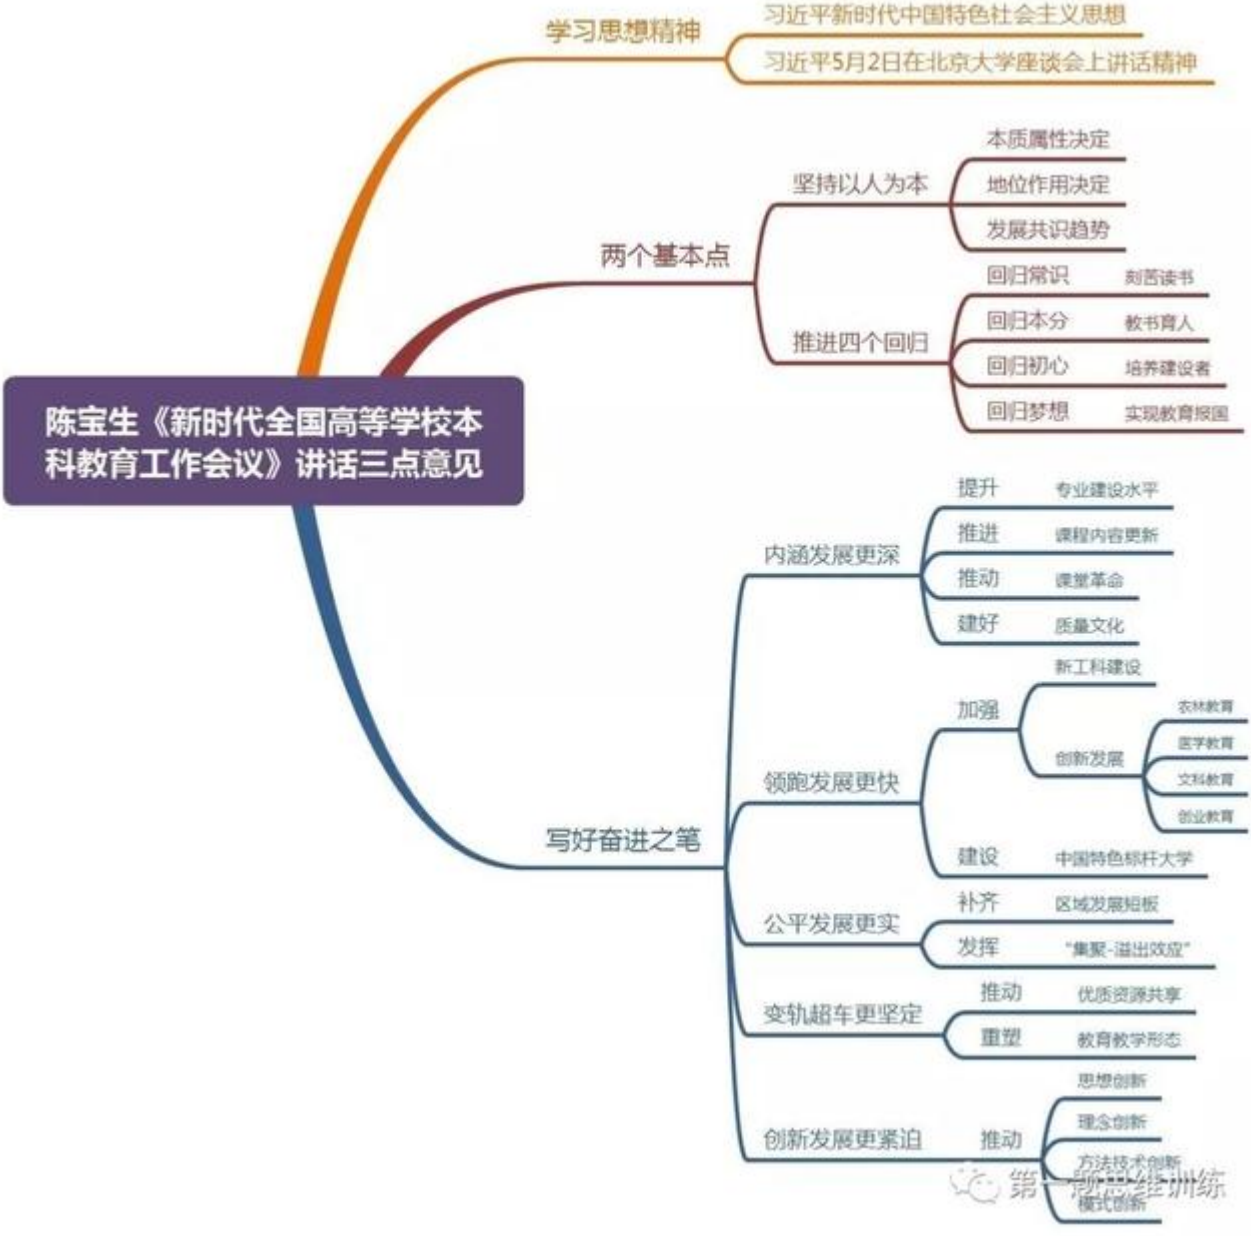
陈宝生《新时代全国高等学校本科教育工作会议》讲话三点意见

学习思想精神
习近平新时代中国特色社会主义思想
习近平5月2日在北京大学座谈会上讲话精神

两个基本点
坚持以人为本
本质属性决定
地位作用决定
发展共识趋势
推进四个回归
回归常识 刻苦读书
回归本分 教书育人
回归初心 培养建设者
回归梦想 实现教育报国

写好奋进之笔
内涵发展更深
提升 专业建设水平
推进 课程内容更新
推动 课堂革命
建好 质量文化
领跑发展更快
加强
新工科建设
创新发展
农林教育
医学教育
文科教育
创业教育
建设 中国特色标杆大学
公平发展更实
补齐 区域发展短板
发挥 "集聚-溢出效应"
变轨超车更坚定
推动 优质资源共享
重塑 教育教学形态
创新发展更紧迫
推动
思想创新
理念创新
方法技术创新
模式创新

第一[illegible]训练